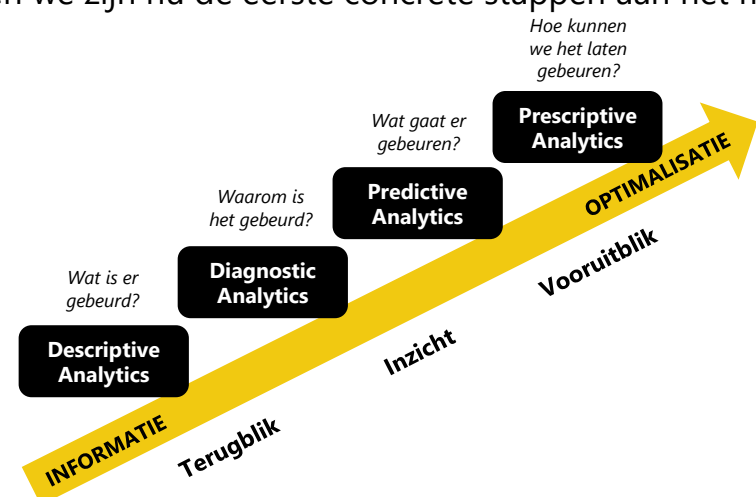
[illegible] we zijn nu de eerste concrete stappen aan het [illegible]

Wat is er gebeurd?

Descriptive Analytics

Waarom is het gebeurd?

Diagnostic Analytics

Wat gaat er gebeuren?

Predictive Analytics

Hoe kunnen we het laten gebeuren?

Prescriptive Analytics

INFORMATIE

OPTIMALISATIE

Terugblik

Inzicht

Vooruitblik